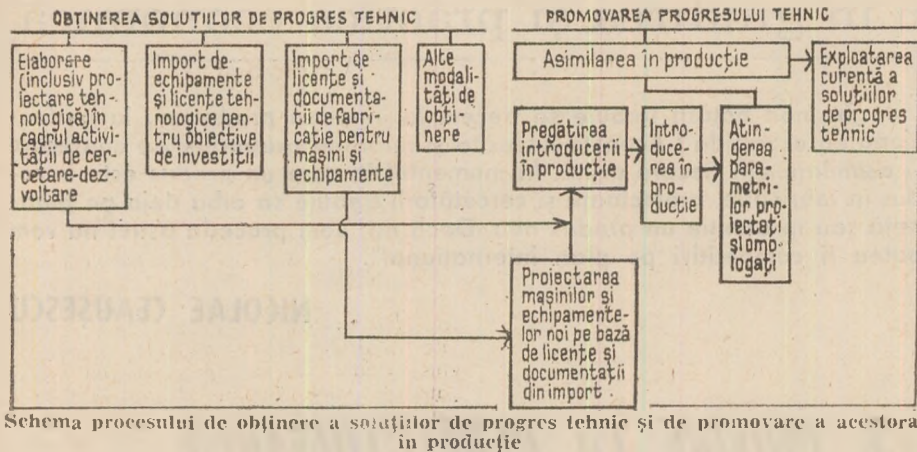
OBȚINEREA SOLUȚIILOR DE PROGRES TEHNIC

Elaborare (inclusiv proiectare tehnologică) în cadrul activității de cercetare-dezvoltare

Import de echipamente și licențe tehnologice pentru obiective de investiții

Import de licențe și documentații de fabricație pentru mașini și echipamente

Alte modalități de obținere

PROMOVAREA PROGRESULUI TEHNIC

Asimilarea în producție

Exploatarea curentă a soluțiilor de progres tehnic

Pregătirea introducerii în producție

Introducerea în producție

Atingerea parametrilor proiectați și omologați

Proiectarea mașinilor și echipamentelor noi pe bază de licențe și documentații din import

Schema procesului de obținere a soluțiilor de progres tehnic și de promovare a acestora în producție